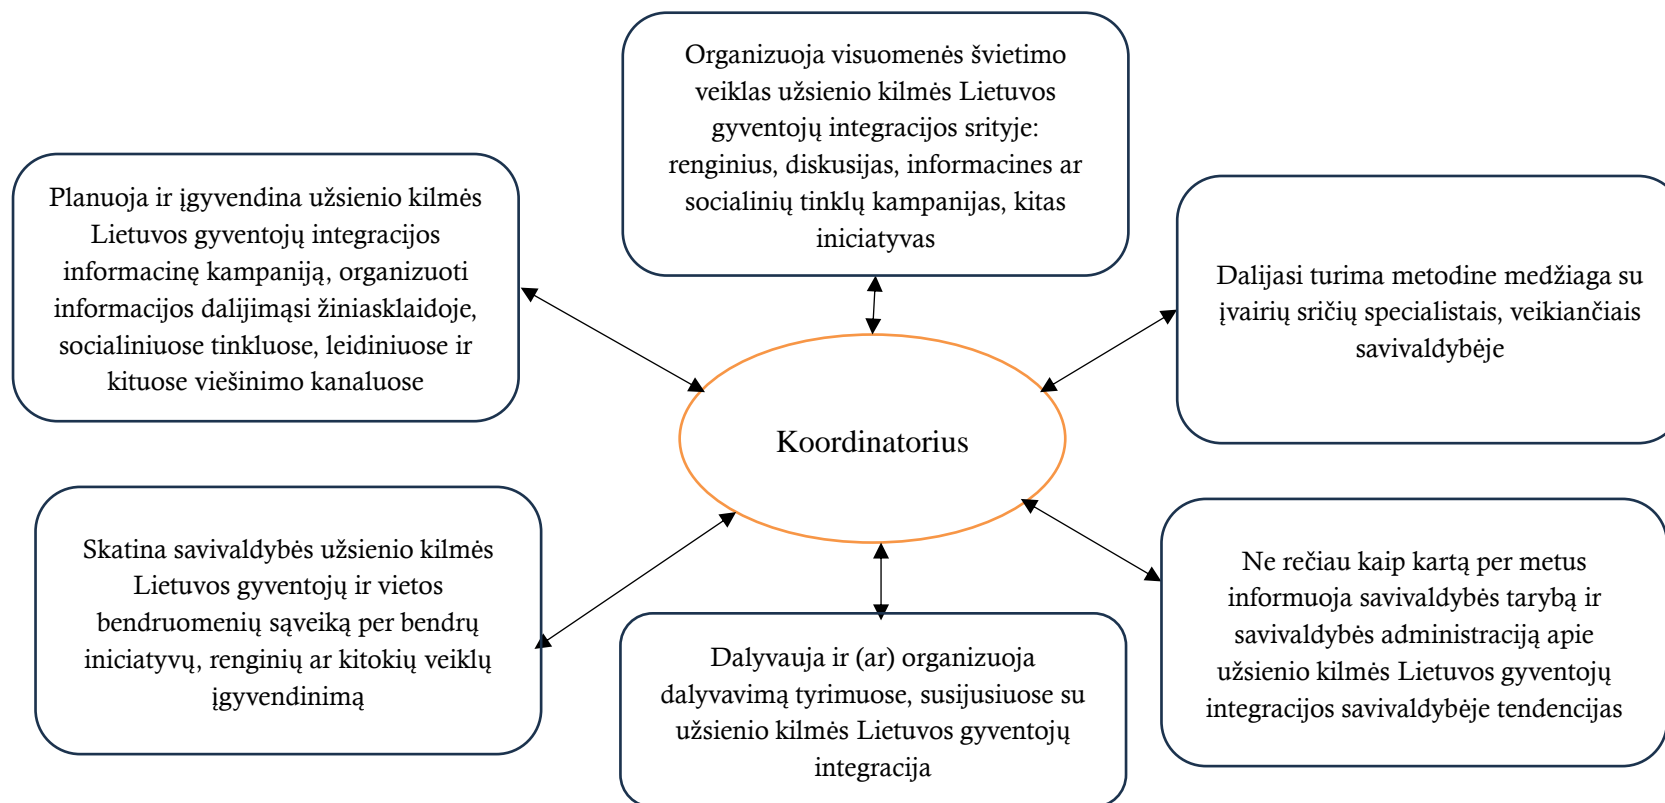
Organizuoja visuomenės švietimo veiklas užsienio kilmės Lietuvos gyventojų integracijos srityje: renginius, diskusijas, informacines ar socialinių tinklų kampanijas, kitas iniciatyvas

Planuoja ir įgyvendina užsienio kilmės Lietuvos gyventojų integracijos informacinę kampaniją, organizuoti informacijos dalijimąsi žiniasklaidoje, socialiniuose tinkluose, leidiniuose ir kituose viešinimo kanaluose

Dalijasi turima metodine medžiaga su įvairių sričių specialistais, veikiančiais savivaldybėje

Koordinatorius

Skatina savivaldybės užsienio kilmės Lietuvos gyventojų ir vietos bendruomenių sąveiką per bendrų iniciatyvų, renginių ar kitokių veiklų įgyvendinimą

Ne rečiau kaip kartą per metus informuoja savivaldybės tarybą ir savivaldybės administraciją apie užsienio kilmės Lietuvos gyventojų integracijos savivaldybėje tendencijas

Dalyvauja ir (ar) organizuoja dalyvavimą tyrimuose, susijusiuose su užsienio kilmės Lietuvos gyventojų integracija